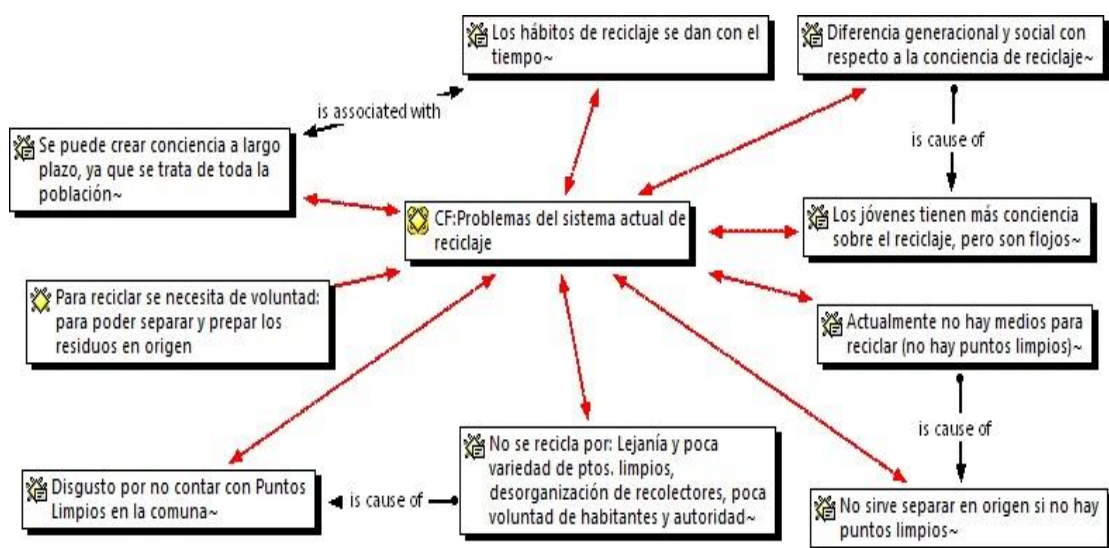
Los hábitos de reciclaje se dan con el tiempo~

Diferencia generacional y social con respecto a la conciencia de reciclaje~

is associated with

Se puede crear conciencia a largo plazo, ya que se trata de toda la población~

is cause of

CF:Problemas del sistema actual de reciclaje

Los jóvenes tienen más conciencia sobre el reciclaje, pero son flojos~

Para reciclar se necesita de voluntad: para poder separar y prepar los residuos en origen

Actualmente no hay medios para reciclar (no hay puntos limpios)~

is cause of

No se recicla por: Lejanía y poca variedad de ptos. limpios, desorganización de recolectores, poca voluntad de habitantes y autoridad~

Disgusto por no contar con Puntos Limpios en la comuna~

is cause of

No sirve separar en origen si no hay puntos limpios~